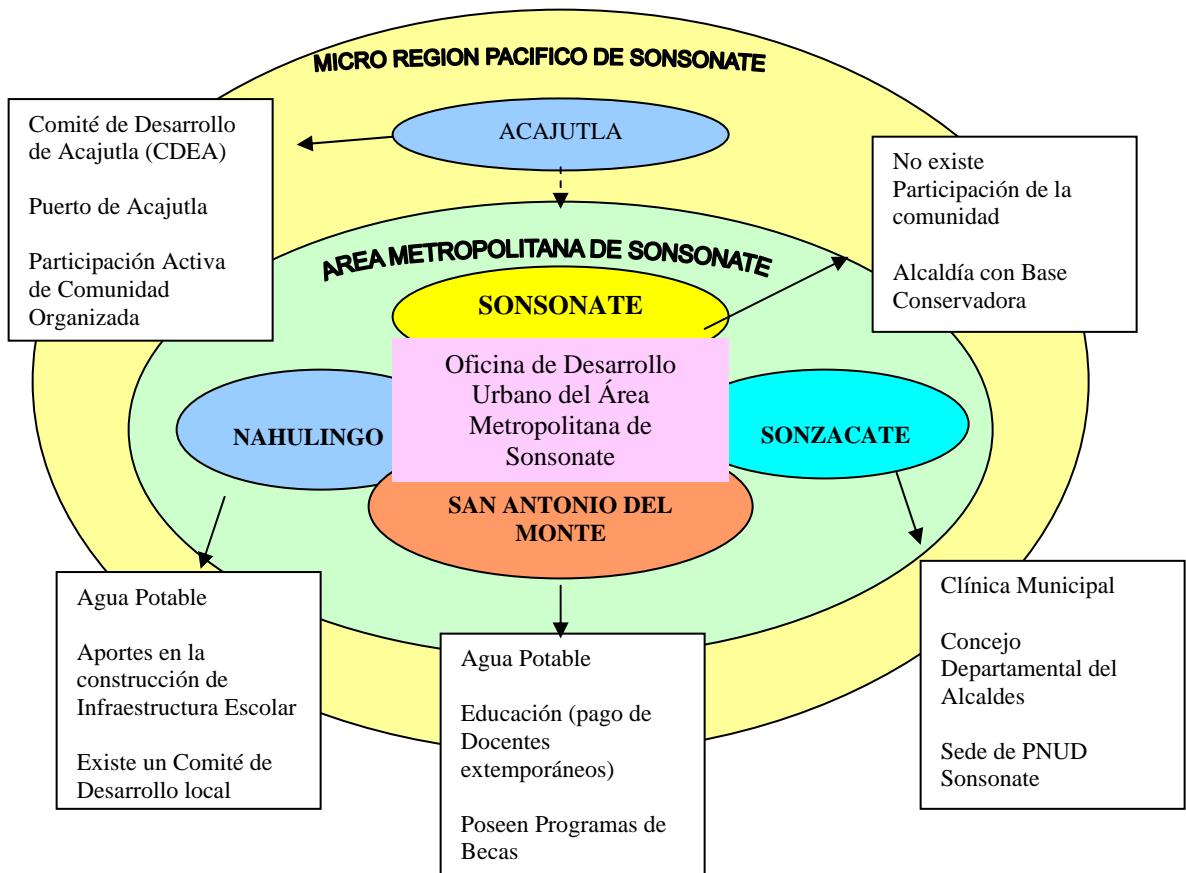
MICRO REGION PACIFICO DE SONSONATE

Comité de Desarrollo de Acajutla (CDEA)

Puerto de Acajutla

Participación Activa de Comunidad Organizada

ACAJUTLA

No existe Participación de la comunidad

Alcaldía con Base Conservadora

AREA METROPOLITANA DE SONSONATE

SONSONATE

Oficina de Desarrollo Urbano del Área Metropolitana de Sonsonate

NAHULINGO

SONZACATE

SAN ANTONIO DEL MONTE

Agua Potable

Aportes en la construcción de Infraestructura Escolar

Existe un Comité de Desarrollo local

Agua Potable

Educación (pago de Docentes extemporáneos)

Poseen Programas de Becas

Clínica Municipal

Concejo Departamental del Alcaldes

Sede de PNUD Sonsonate